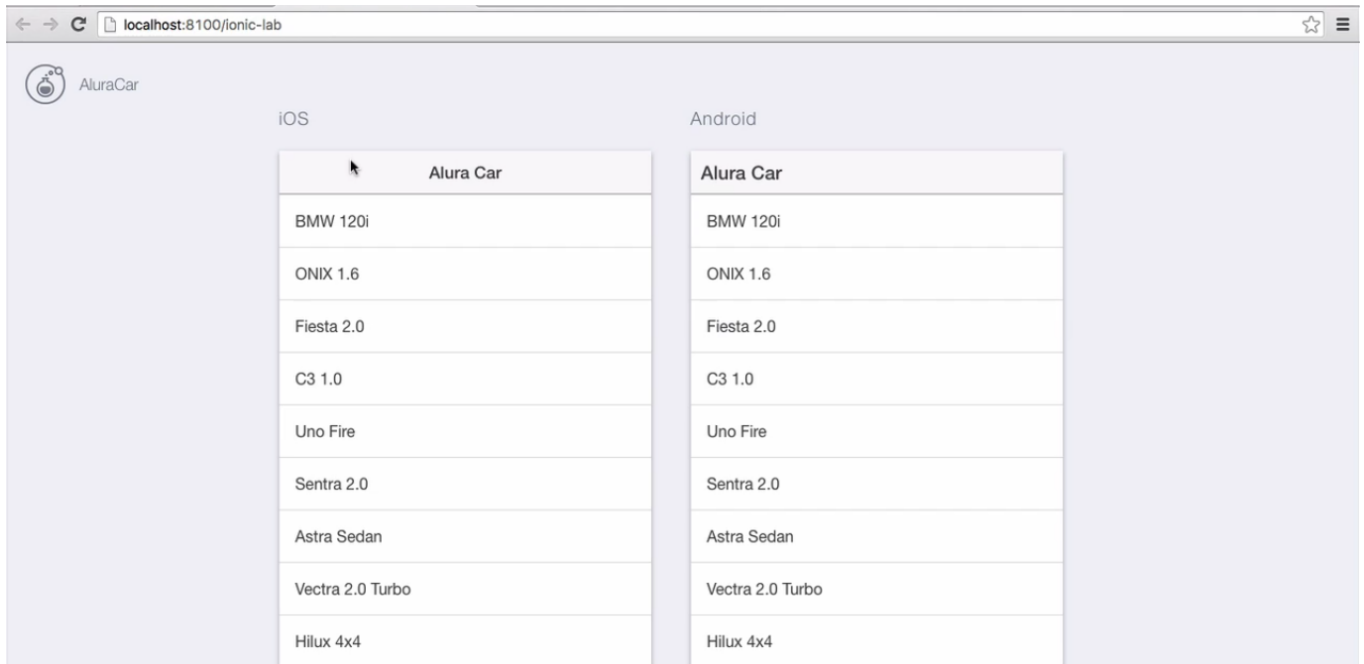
localhost:8100/ionic-lab

AluraCar

iOS

Alura Car

BMW 120i

ONIX 1.6

Fiesta 2.0

C3 1.0

Uno Fire

Sentra 2.0

Astra Sedan

Vectra 2.0 Turbo

Hilux 4x4

Android

Alura Car

BMW 120i

ONIX 1.6

Fiesta 2.0

C3 1.0

Uno Fire

Sentra 2.0

Astra Sedan

Vectra 2.0 Turbo

Hilux 4x4